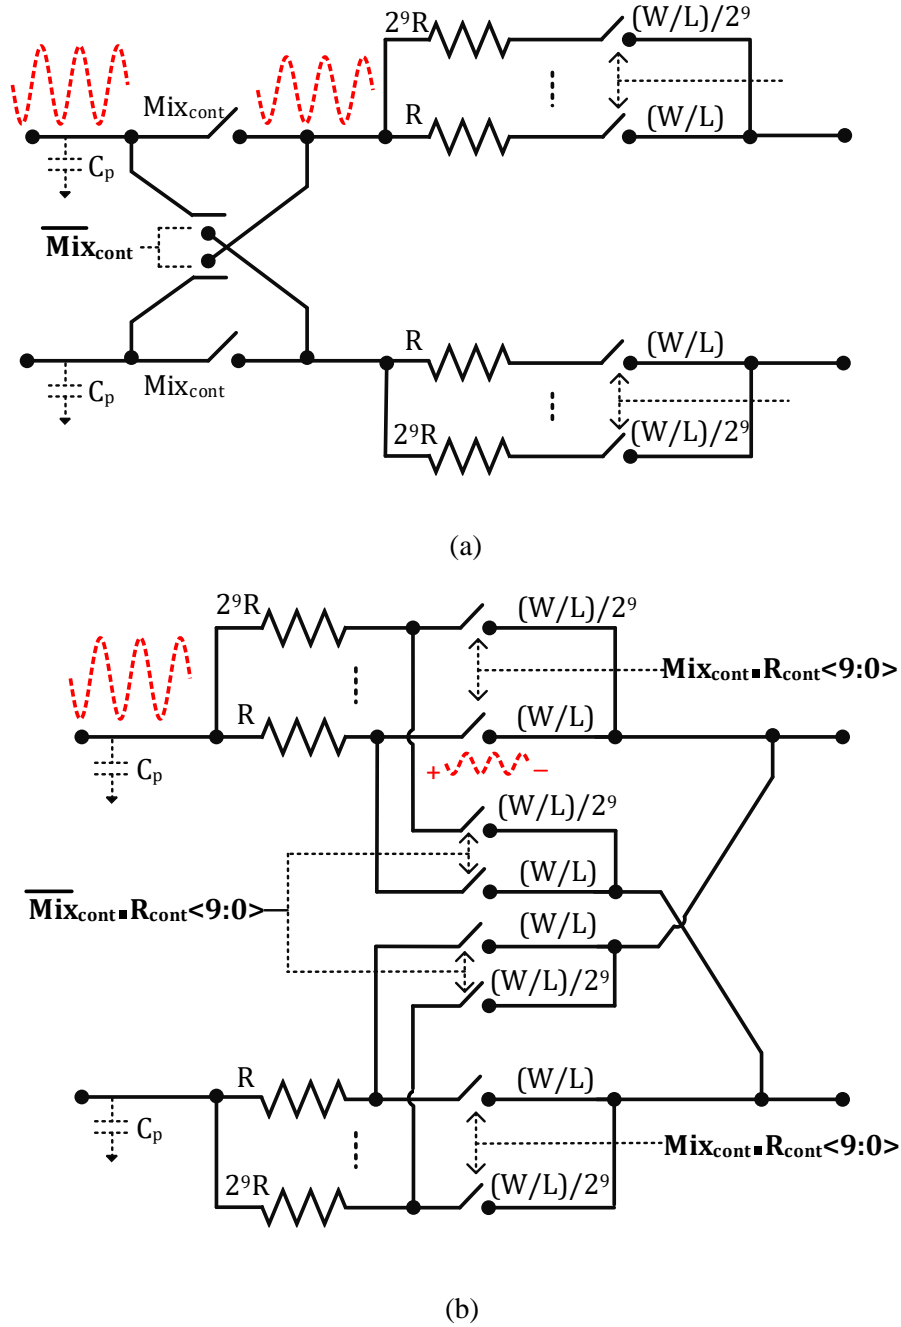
$2^9R$
$(W/L)/2^9$
$Mix_{cont}$
$C_p$
$R$
$(W/L)$
$\overline{Mix_{cont}}$
$Mix_{cont}$
$C_p$
$R$
$(W/L)$
$2^9R$
$(W/L)/2^9$

(a)

$2^9R$
$(W/L)/2^9$
$Mix_{cont} \cdot R_{cont}$<9:0>
$R$
$(W/L)$
$C_p$
+ −
$(W/L)/2^9$
$(W/L)$
$\overline{Mix_{cont}} \cdot R_{cont}$<9:0>
$(W/L)$
$(W/L)/2^9$
$R$
$(W/L)$
$C_p$
$Mix_{cont} \cdot R_{cont}$<9:0>
$2^9R$
$(W/L)/2^9$

(b)